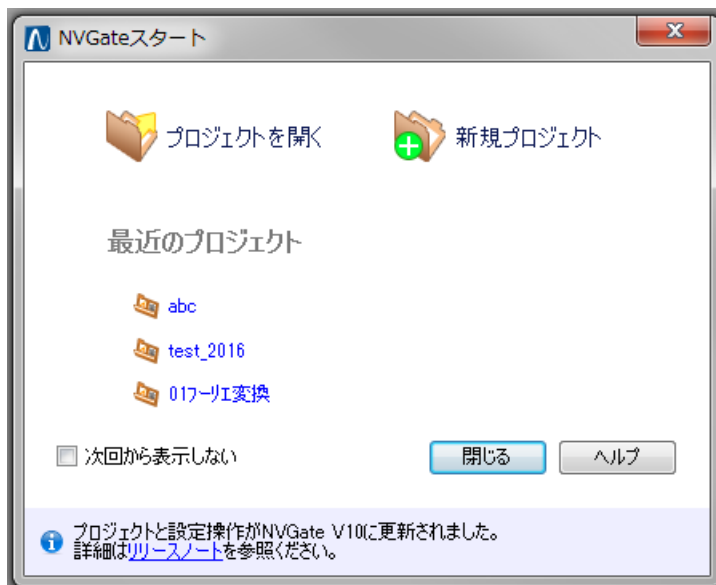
NVGateスタート

プロジェクトを開く

新規プロジェクト

最近のプロジェクト

abc

test_2016

01フーリエ変換

次回から表示しない

閉じる

ヘルプ

プロジェクトと設定操作がNVGate V10に更新されました。
詳細はリリースノートを参照ください。